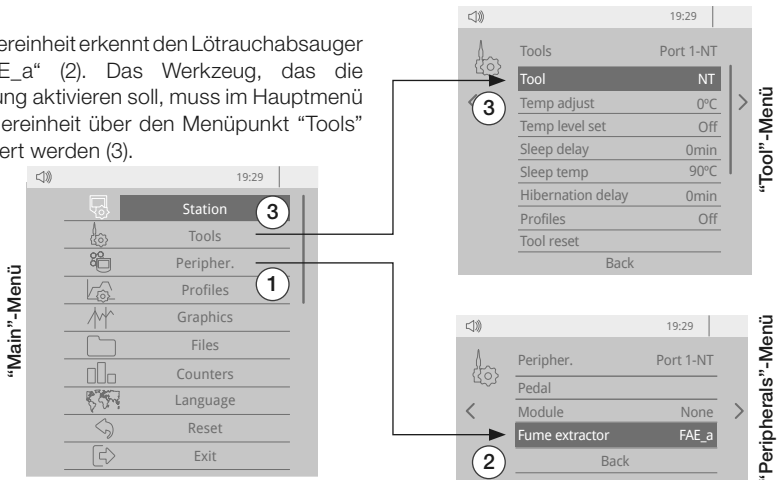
ereinheit erkennt den Lötrauchabsauger E_a" (2). Das Werkzeug, das die ung aktivieren soll, muss im Hauptmenü ereinheit über den Menüpunkt "Tools" ert werden (3).

19:29

Station
3
Tools
Peripher.
1
Profiles
Graphics
Files
Counters
Language
Reset
Exit

"Main"-Menü

19:29

Tools Port 1-NT
Tool NT
3
Temp adjust 0ºC
Temp level set Off
Sleep delay 0min
Sleep temp 90ºC
Hibernation delay 0min
Profiles Off
Tool reset
Back

"Tool"-Menü

19:29

Peripher. Port 1-NT
Pedal
Module None
Fume extractor FAE_a
2
Back

"Peripherals"-Menü